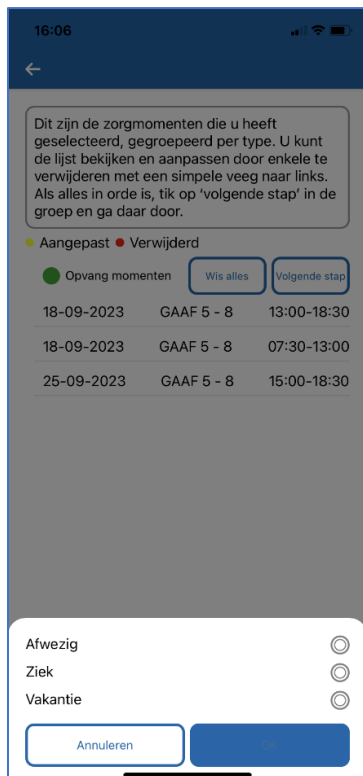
16:06

←

Dit zijn de zorgmomenten die u heeft geselecteerd, gegroepeerd per type. U kunt de lijst bekijken en aanpassen door enkele te verwijderen met een simpele veeg naar links. Als alles in orde is, tik op 'volgende stap' in de groep en ga daar door.

Aangepast Verwijderd

Opvang momenten Wis alles Volgende stap

| | | |
|---|---|---|
| 18-09-2023 | GAAF 5 - 8 | 13:00-18:30 |
| 18-09-2023 | GAAF 5 - 8 | 07:30-13:00 |
| 25-09-2023 | GAAF 5 - 8 | 15:00-18:30 |

Afwezig
Ziek
Vakantie

Annuleren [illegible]